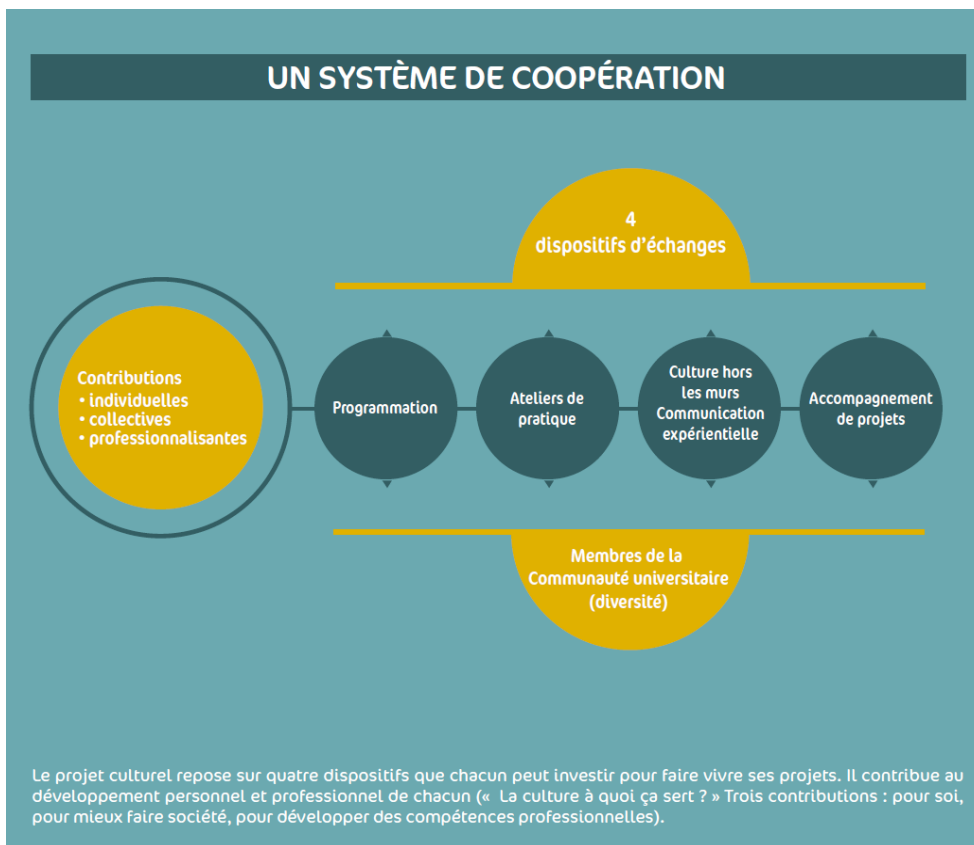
UN SYSTÈME DE COOPÉRATION

4
dispositifs d'échanges

Contributions
• individuelles
• collectives
• professionnalisantes

Programmation

Ateliers de pratique

Culture hors les murs Communication expérientielle

Accompagnement de projets

Membres de la Communauté universitaire (diversité)

Le projet culturel repose sur quatre dispositifs que chacun peut investir pour faire vivre ses projets. Il contribue au développement personnel et professionnel de chacun («  La culture à quoi ça sert ? » Trois contributions : pour soi, pour mieux faire société, pour développer des compétences professionnelles).